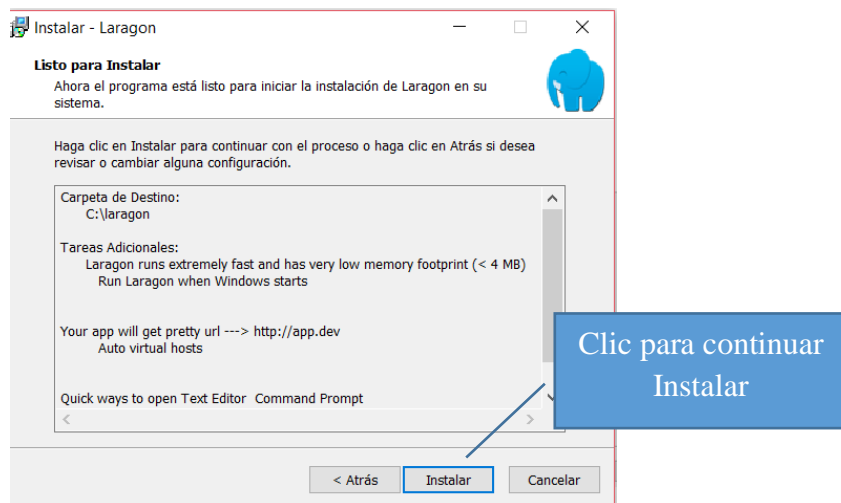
Instalar - Laragon

Listo para Instalar
Ahora el programa está listo para iniciar la instalación de Laragon en su sistema.

Haga clic en Instalar para continuar con el proceso o haga clic en Atrás si desea revisar o cambiar alguna configuración.

Carpeta de Destino:
C:\laragon

Tareas Adicionales:
Laragon runs extremely fast and has very low memory footprint (< 4 MB)
Run Laragon when Windows starts

Your app will get pretty url ---> http://app.dev
Auto virtual hosts

Quick ways to open Text Editor Command Prompt

Clic para continuar Instalar

< Atrás | Instalar | Cancelar